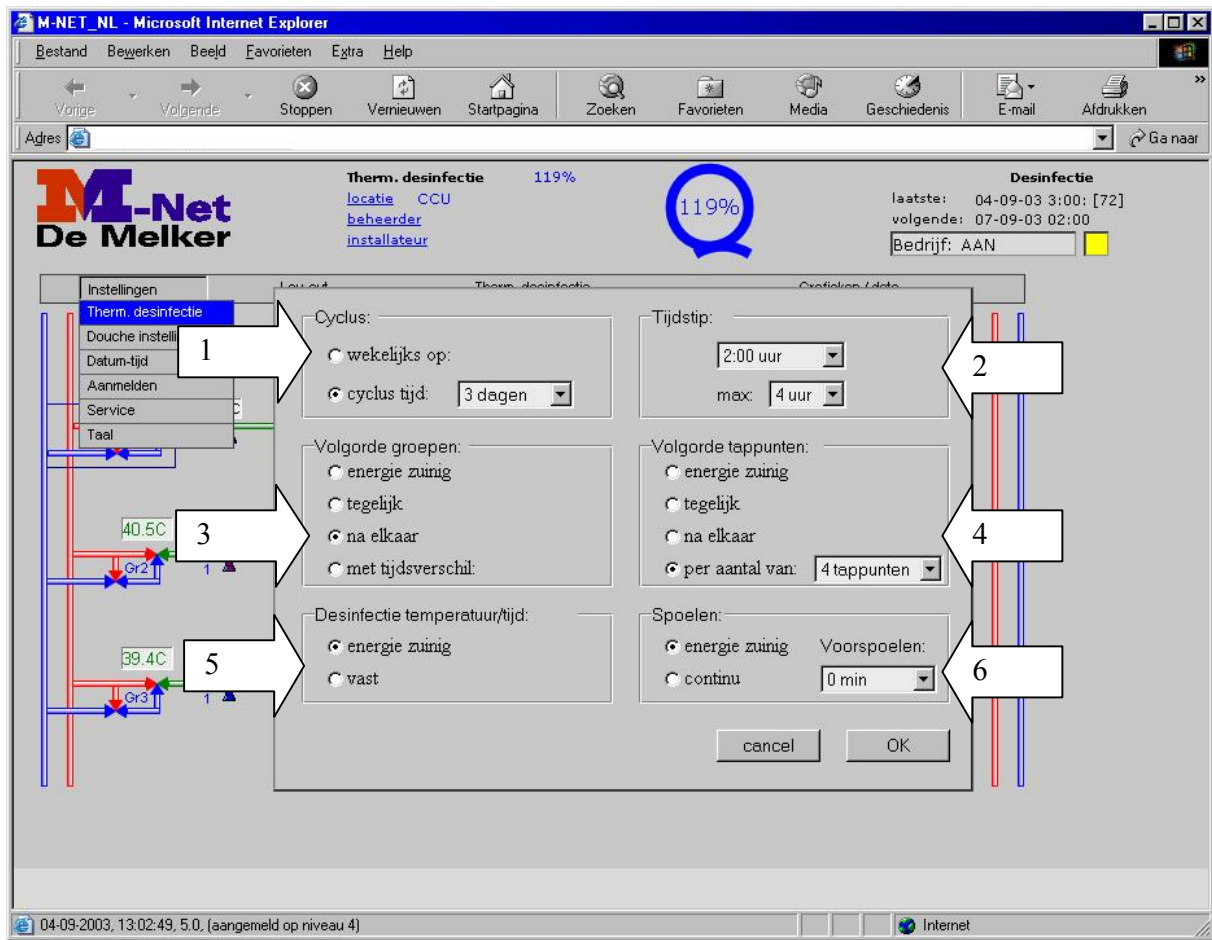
M-NET_NL - Microsoft Internet Explorer

Bestand Bewerken Beeld Favorieten Extra Help

Vorige Volgende Stoppen Vernieuwen Startpagina Zoeken Favorieten Media Geschiedenis E-mail Afdrukken

Adres

Ga naar

M-Net De Melker

Therm. desinfectie 119%
locatie CCU
beheerder
installateur

119%

Desinfectie
laatste: 04-09-03 3:00: [72]
volgende: 07-09-03 02:00
Bedrijf: AAN

Instellingen
Therm. desinfectie
Douche instelli
Datum-tijd
Aanmelden
Service
Taal

Log out
Therm. desinfectie
Grafieken / data

Cyclus:
wekelijks op:
cyclus tijd: 3 dagen

Tijdstip:
2:00 uur
max: 4 uur

Volgorde groepen:
energie zuinig
tegelijk
na elkaar
met tijdsverschil:

Volgorde tappunten:
energie zuinig
tegelijk
na elkaar
per aantal van: 4 tappunten

Desinfectie temperatuur/tijd:
energie zuinig
vast

Spoelen:
energie zuinig
continu
Voorspoelen:
0 min

cancel
OK

1
2
3
4
5
6

40.5C
Gr2
1
39.4C
Gr3
1

04-09-2003, 13:02:49, 5.0, (aangemeld op niveau 4)

Internet